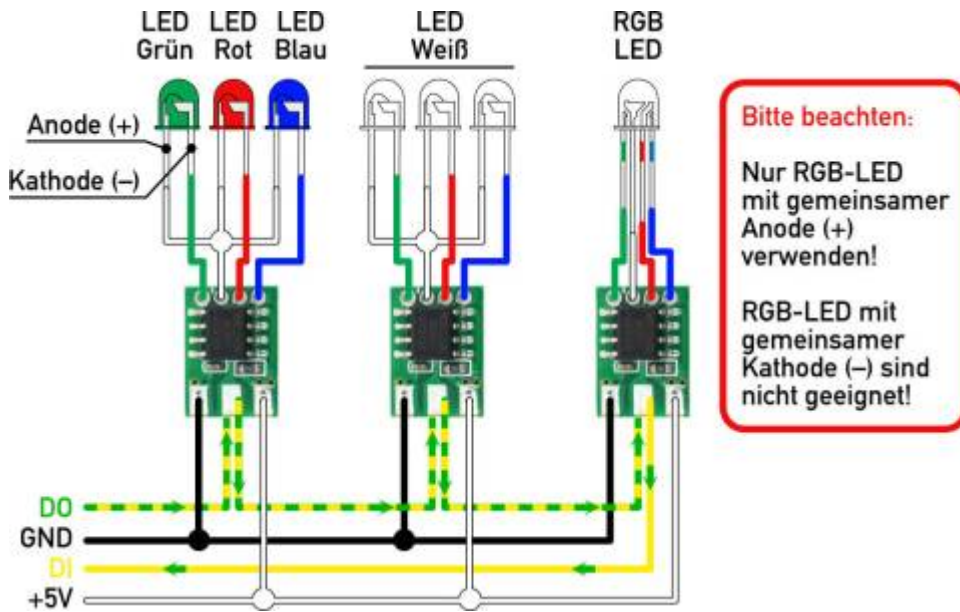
LED Grün

LED Rot

LED Blau

LED Weiß

RGB LED

Anode (+)

Kathode (–)

Bitte beachten:

Nur RGB-LED mit gemeinsamer Anode (+) verwenden!

RGB-LED mit gemeinsamer Kathode (–) sind nicht geeignet!

DO

GND

DI

+5V